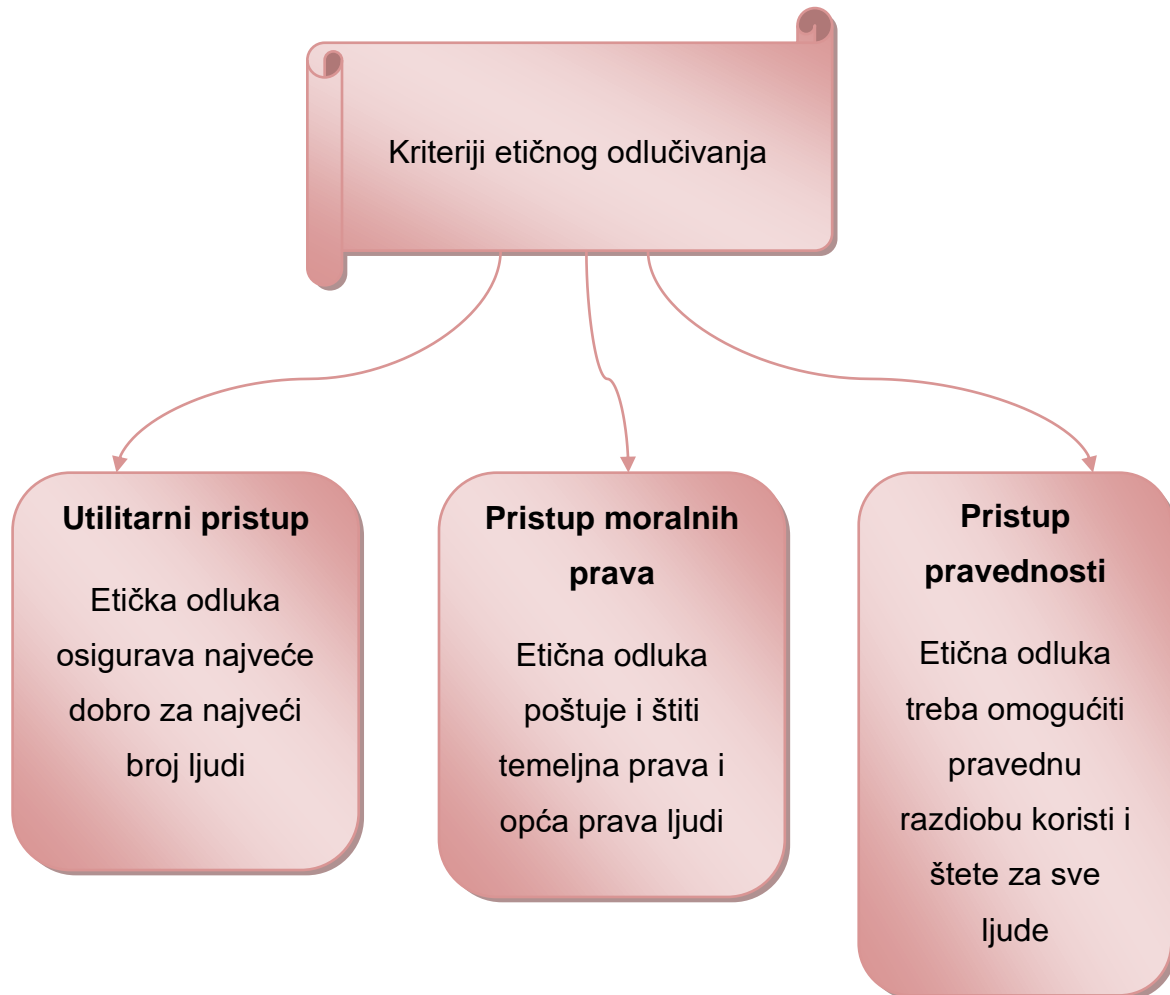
Kriteriji etičnog odlučivanja

**Utilitarni pristup**

Etička odluka osigurava najveće dobro za najveći broj ljudi

**Pristup moralnih prava**

Etična odluka poštuje i štiti temeljna prava i opća prava ljudi

**Pristup pravednosti**

Etična odluka treba omogućiti pravednu razdiobu koristi i štete za sve ljude